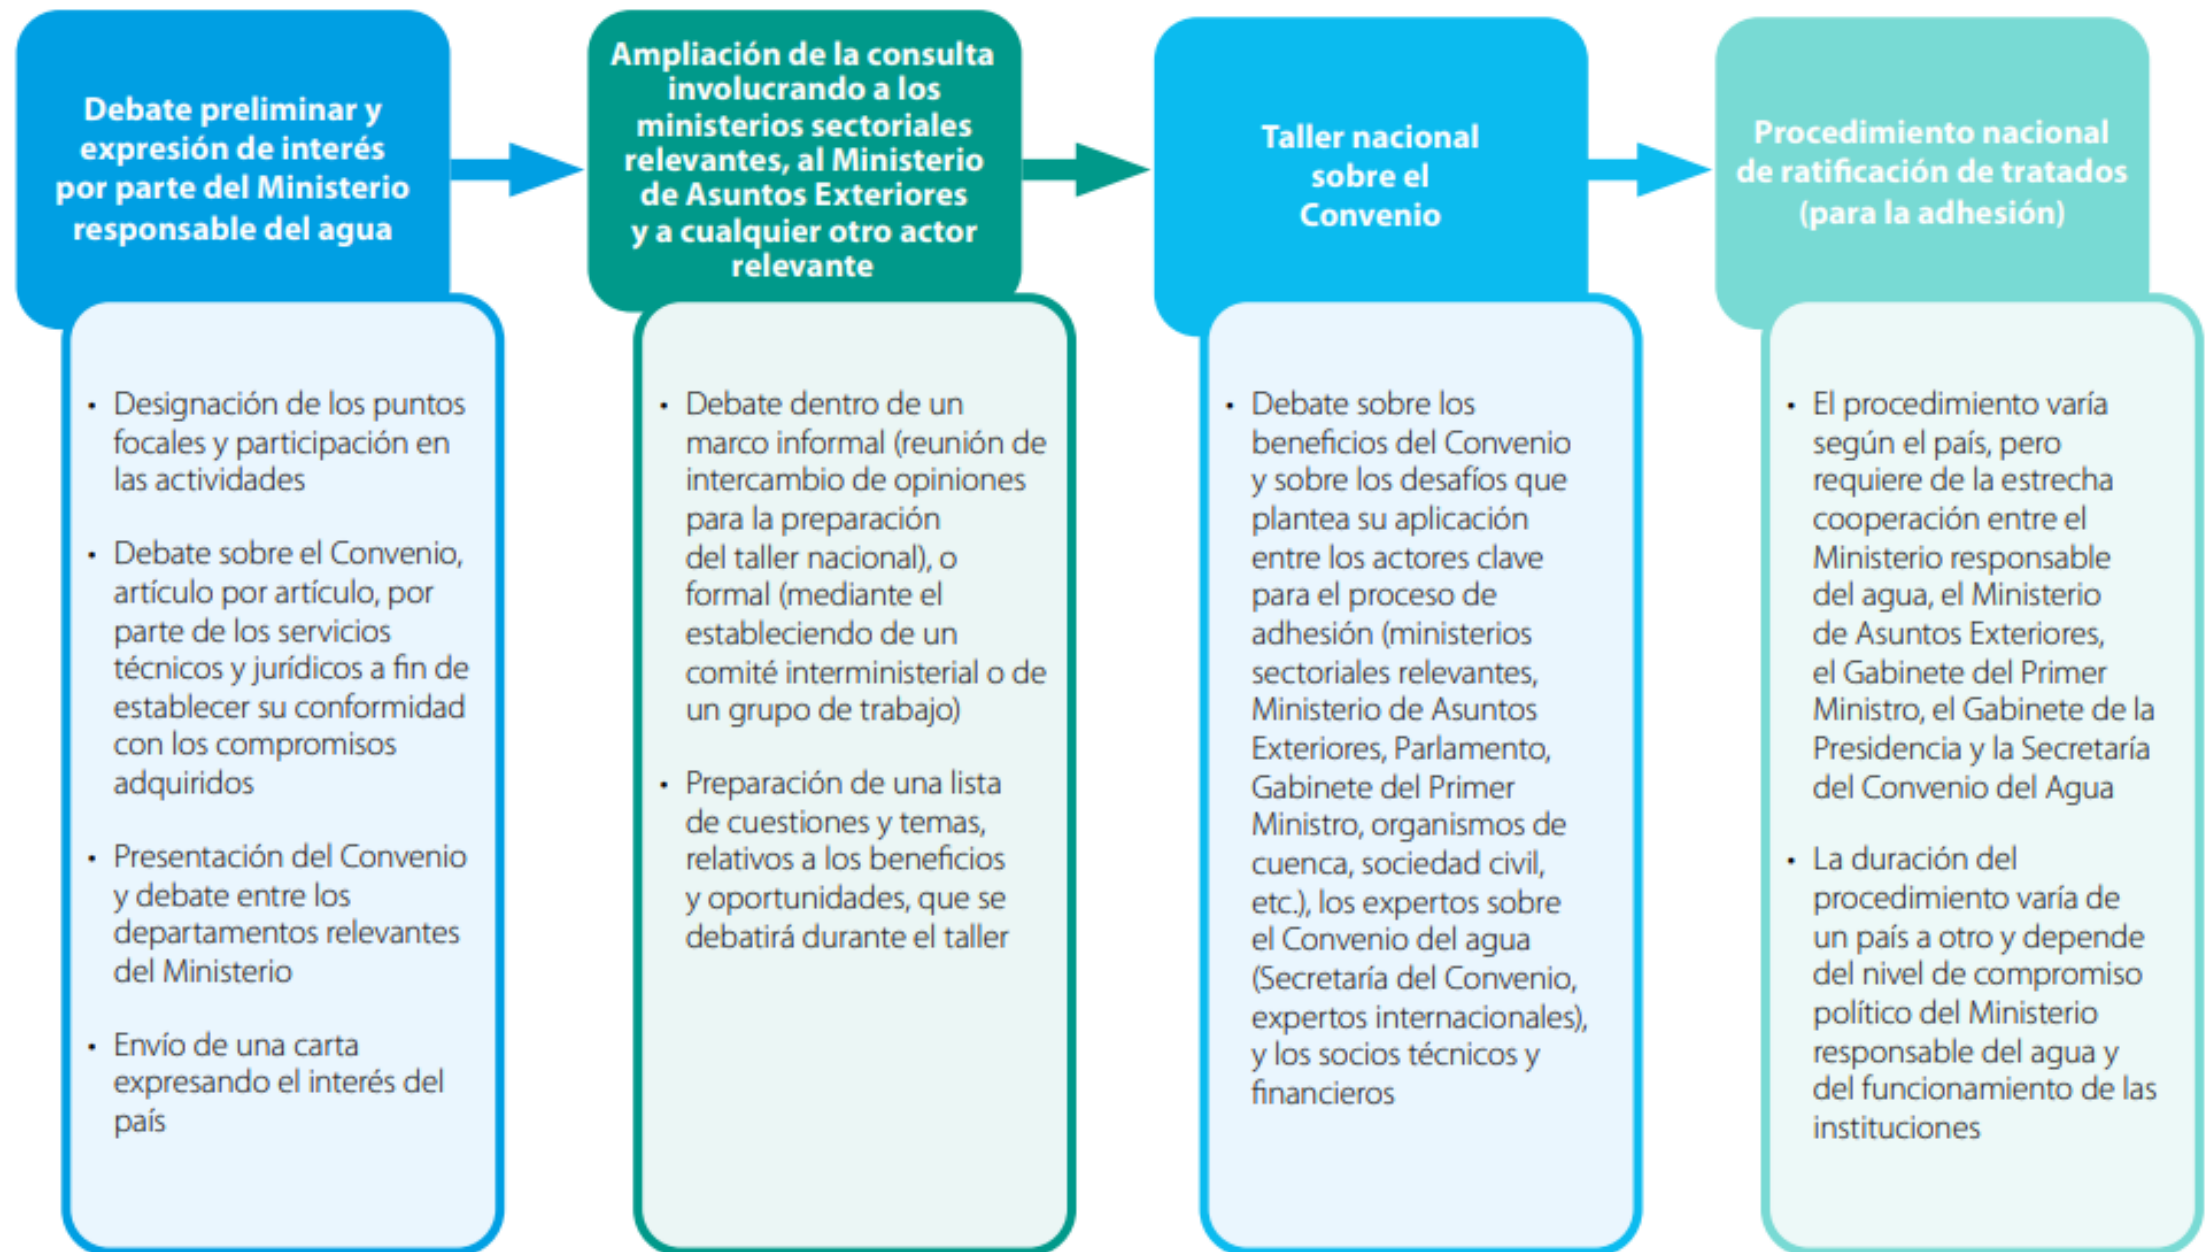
Debate preliminar y expresión de interés por parte del Ministerio responsable del agua

• Designación de los puntos focales y participación en las actividades

• Debate sobre el Convenio, artículo por artículo, por parte de los servicios técnicos y jurídicos a fin de establecer su conformidad con los compromisos adquiridos

• Presentación del Convenio y debate entre los departamentos relevantes del Ministerio

• Envío de una carta expresando el interés del país

Ampliación de la consulta involucrando a los ministerios sectoriales relevantes, al Ministerio de Asuntos Exteriores y a cualquier otro actor relevante

• Debate dentro de un marco informal (reunión de intercambio de opiniones para la preparación del taller nacional), o formal (mediante el estableciendo de un comité interministerial o de un grupo de trabajo)

• Preparación de una lista de cuestiones y temas, relativos a los beneficios y oportunidades, que se debatirá durante el taller

Taller nacional sobre el Convenio

• Debate sobre los beneficios del Convenio y sobre los desafíos que plantea su aplicación entre los actores clave para el proceso de adhesión (ministerios sectoriales relevantes, Ministerio de Asuntos Exteriores, Parlamento, Gabinete del Primer Ministro, organismos de cuenca, sociedad civil, etc.), los expertos sobre el Convenio del agua (Secretaría del Convenio, expertos internacionales), y los socios técnicos y financieros

Procedimiento nacional de ratificación de tratados (para la adhesión)

• El procedimiento varía según el país, pero requiere de la estrecha cooperación entre el Ministerio responsable del agua, el Ministerio de Asuntos Exteriores, el Gabinete del Primer Ministro, el Gabinete de la Presidencia y la Secretaría del Convenio del Agua

• La duración del procedimiento varía de un país a otro y depende del nivel de compromiso político del Ministerio responsable del agua y del funcionamiento de las instituciones